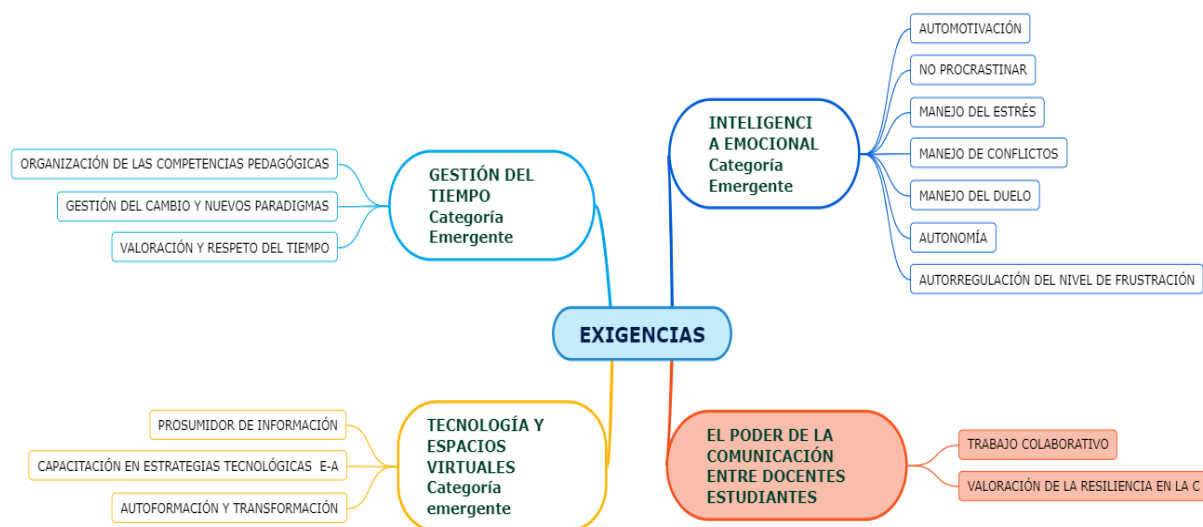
AUTOMOTIVACIÓN

NO PROCRASTINAR

MANEJO DEL ESTRÉS

MANEJO DE CONFLICTOS

MANEJO DEL DUELO

AUTONOMÍA

AUTORREGULACIÓN DEL NIVEL DE FRUSTRACIÓN

INTELIGENCIA EMOCIONAL Categoría Emergente

ORGANIZACIÓN DE LAS COMPETENCIAS PEDAGÓGICAS

GESTIÓN DEL CAMBIO Y NUEVOS PARADIGMAS

VALORACIÓN Y RESPETO DEL TIEMPO

GESTIÓN DEL TIEMPO Categoría Emergente

EXIGENCIAS

PROSUMIDOR DE INFORMACIÓN

CAPACITACIÓN EN ESTRATEGIAS TECNOLÓGICAS E-A

AUTOFORMACIÓN Y TRANSFORMACIÓN

TECNOLOGÍA Y ESPACIOS VIRTUALES Categoría emergente

EL PODER DE LA COMUNICACIÓN ENTRE DOCENTES ESTUDIANTES

TRABAJO COLABORATIVO

VALORACIÓN DE LA RESILIENCIA EN LA C